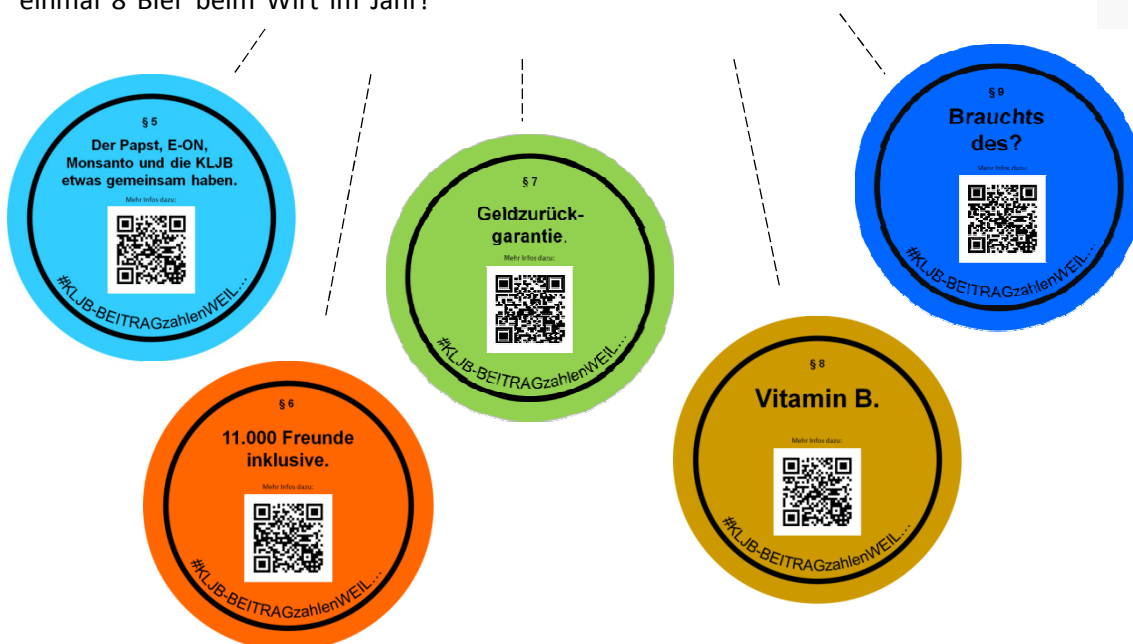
einmal 8 Bier beim Wirt im Jahr!

§ 5

Der Papst, E-ON, Monsanto und die KLJB etwas gemeinsam haben.

Mehr Infos dazu:

#KLJB-BEITRAGzahlenWEIL...

§ 7

Geldzurückgarantie.

Mehr Infos dazu:

#KLJB-BEITRAGzahlenWEIL...

§ 9

Brauchts des?

Mehr Infos dazu:

#KLJB-BEITRAGzahlenWEIL...

§ 6

11.000 Freunde inklusive.

Mehr Infos dazu:

#KLJB-BEITRAGzahlenWEIL...

§ 8

Vitamin B.

Mehr Infos dazu:

#KLJB-BEITRAGzahlenWEIL...